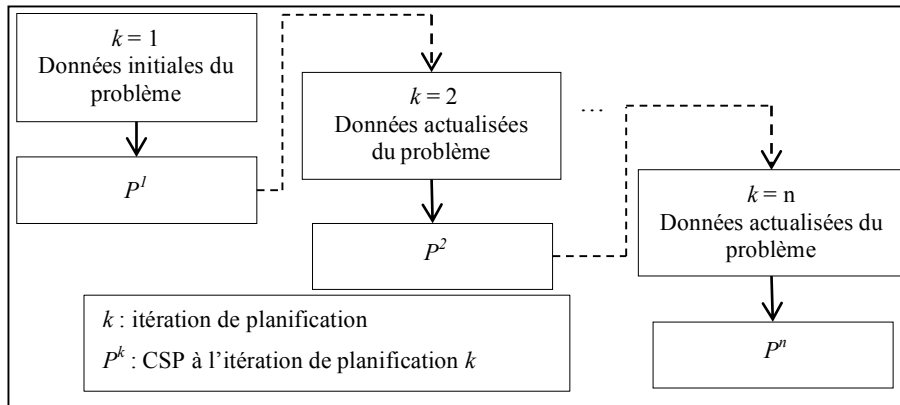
$k = 1$
Données initiales du problème

$P^1$

$k = 2$
Données actualisées du problème

$P^2$

…

$k =$ n
Données actualisées du problème

$P^n$

$k$ : itération de planification
$P^k$ : CSP à l'itération de planification $k$